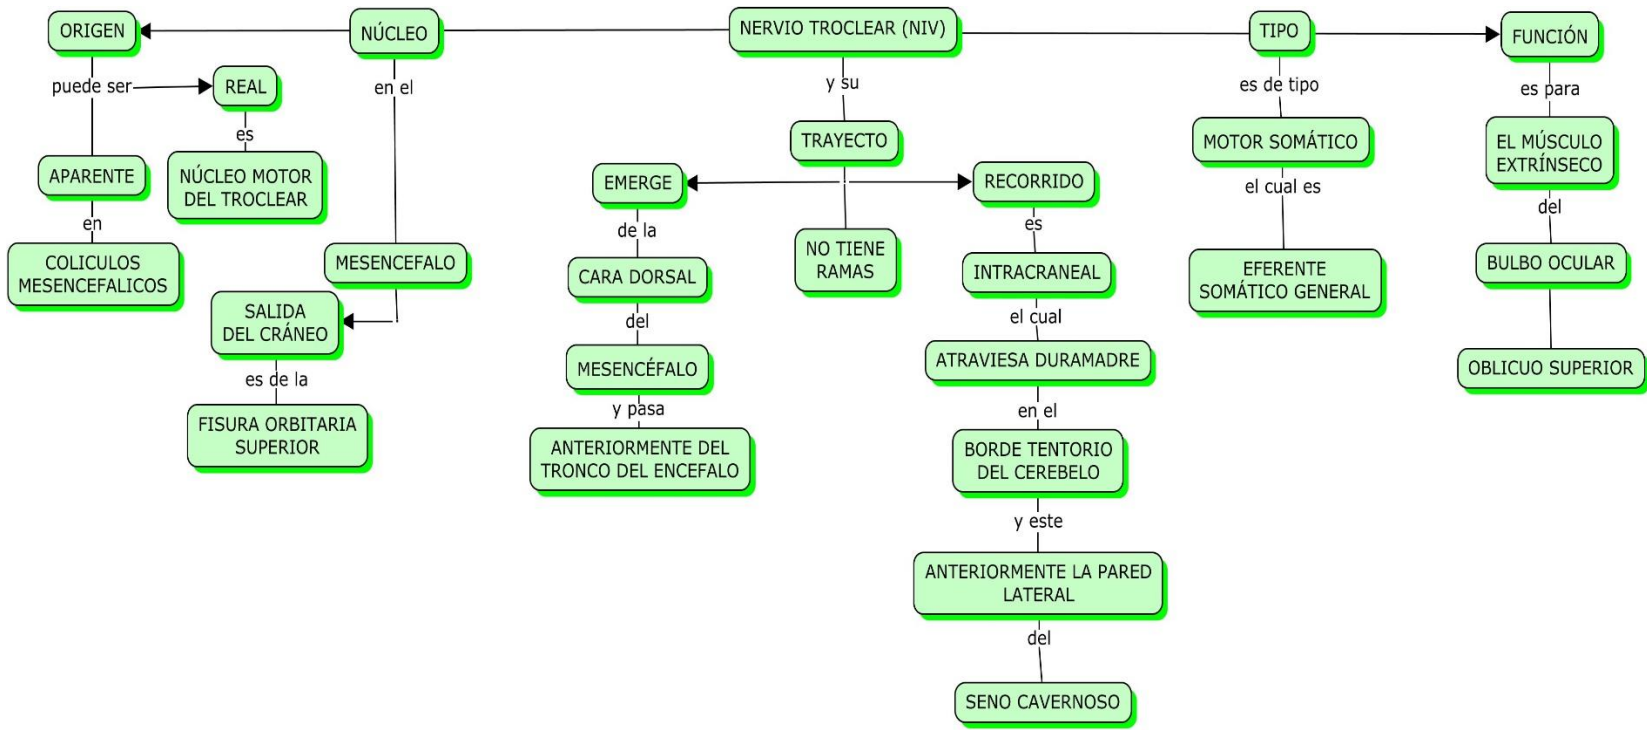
NERVIO TROCLEAR (NIV)

NÚCLEO

ORIGEN

puede ser

REAL

es

NÚCLEO MOTOR DEL TROCLEAR

APARENTE

en

COLICULOS MESENCEFALICOS

en el

MESENCEFALO

SALIDA DEL CRÁNEO

es de la

FISURA ORBITARIA SUPERIOR

y su

TRAYECTO

EMERGE

de la

CARA DORSAL

del

MESENCÉFALO

y pasa

ANTERIORMENTE DEL TRONCO DEL ENCEFALO

NO TIENE RAMAS

RECORRIDO

es

INTRACRANEAL

el cual

ATRAVIESA DURAMADRE

en el

BORDE TENTORIO DEL CEREBELO

y este

ANTERIORMENTE LA PARED LATERAL

del

SENO CAVERNOSO

TIPO

es de tipo

MOTOR SOMÁTICO

el cual es

EFERENTE SOMÁTICO GENERAL

FUNCIÓN

es para

EL MÚSCULO EXTRÍNSECO

del

BULBO OCULAR

OBLICUO SUPERIOR